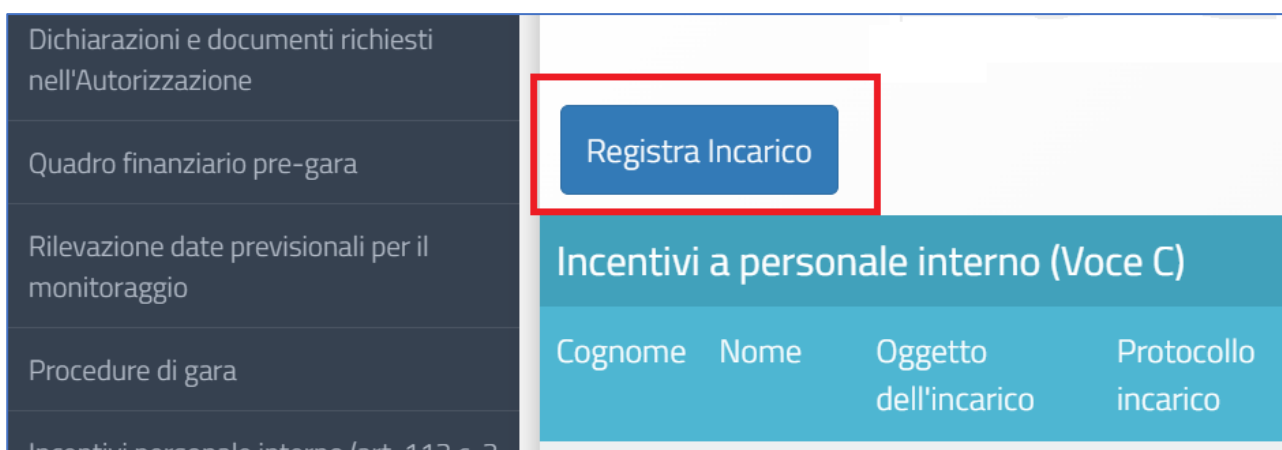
Dichiarazioni e documenti richiesti nell'Autorizzazione

Quadro finanziario pre-gara

Rilevazione date previsionali per il monitoraggio

Procedure di gara

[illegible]

Registra Incarico

Incentivi a personale interno (Voce C)

| Cognome | Nome | Oggetto dell'incarico | Protocollo incarico |
|---|---|---|---|